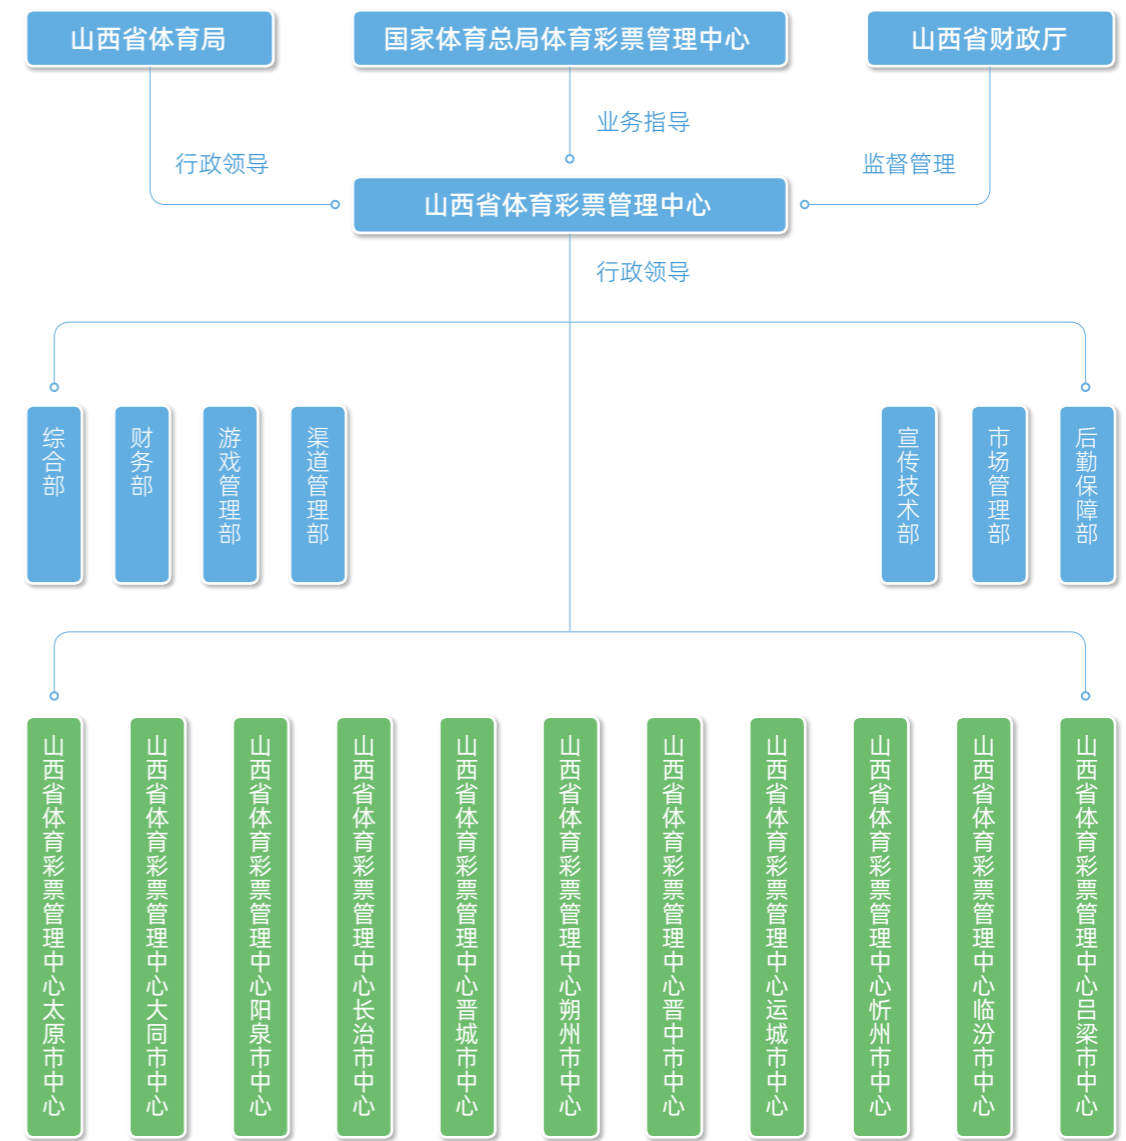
山西省体育局

国家体育总局体育彩票管理中心

山西省财政厅

行政领导

业务指导

监督管理

山西省体育彩票管理中心

行政领导

综合部

财务部

游戏管理部

渠道管理部

宣传技术部

市场管理部

后勤保障部

山西省体育彩票管理中心太原市中心

山西省体育彩票管理中心大同市中心

山西省体育彩票管理中心阳泉市中心

山西省体育彩票管理中心长治市中心

山西省体育彩票管理中心晋城市中心

山西省体育彩票管理中心朔州市中心

山西省体育彩票管理中心晋中市中心

山西省体育彩票管理中心运城市中心

山西省体育彩票管理中心忻州市中心

山西省体育彩票管理中心临汾市中心

山西省体育彩票管理中心吕梁市中心